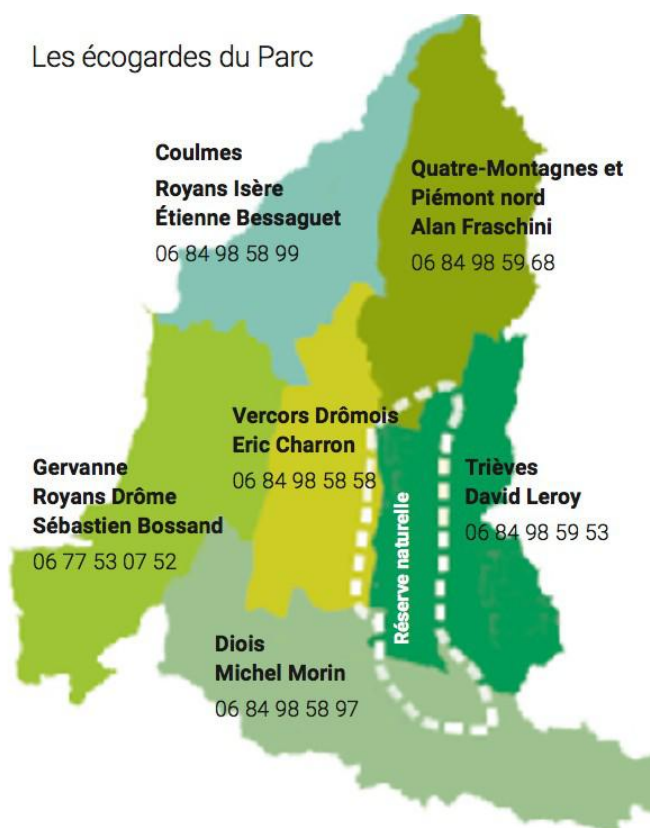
Les écogardes du Parc

Coulmes
Royans Isère
Étienne Bessaguet
06 84 98 58 99

Quatre-Montagnes et Piémont nord
Alan Fraschini
06 84 98 59 68

Vercors Drômois
Eric Charron
06 84 98 58 58

Gervanne
Royans Drôme
Sébastien Bossand
06 77 53 07 52

Réserve naturelle

Trièves
David Leroy
06 84 98 59 53

Diois
Michel Morin
06 84 98 58 97